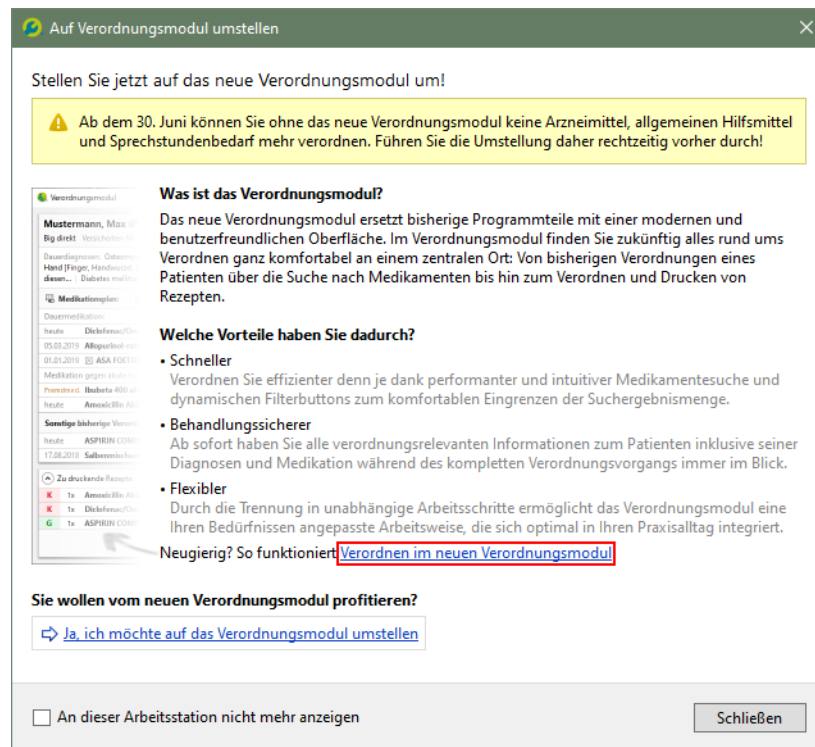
Auf Verordnungsmodul umstellen

Stellen Sie jetzt auf das neue Verordnungsmodul um!

Ab dem 30. Juni können Sie ohne das neue Verordnungsmodul keine Arzneimittel, allgemeinen Hilfsmittel und Sprechstundenbedarf mehr verordnen. Führen Sie die Umstellung daher rechtzeitig vorher durch!

Verordnungsmodul
Mustermann, Max
Big direkt
Medikationsplan
heute Diclofenac
05.03.2019 Allopurinol
01.01.2019 ASA FORTE
heute Amoxicillin
Sonstige bisherige Verordnungen
heute ASPIRIN
17.08.2018 Salbeemulsion
Zu druckende Rezepte
K 1x Amoxicillin
K 1x Diclofenac
G 1x ASPIRIN

Was ist das Verordnungsmodul?
Das neue Verordnungsmodul ersetzt bisherige Programmteile mit einer modernen und benutzerfreundlichen Oberfläche. Im Verordnungsmodul finden Sie zukünftig alles rund ums Verordnen ganz komfortabel an einem zentralen Ort: Von bisherigen Verordnungen eines Patienten über die Suche nach Medikamenten bis hin zum Verordnen und Drucken von Rezepten.

Welche Vorteile haben Sie dadurch?
• Schneller
Verordnen Sie effizienter denn je dank performanter und intuitiver Medikamentesuche und dynamischen Filterbuttons zum komfortablen Eingrenzen der Suchergebnismenge.
• Behandlungssicherer
Ab sofort haben Sie alle verordnungsrelevanten Informationen zum Patienten inklusive seiner Diagnosen und Medikation während des kompletten Verordnungsvorgangs immer im Blick.
• Flexibler
Durch die Trennung in unabhängige Arbeitsschritte ermöglicht das Verordnungsmodul eine Ihren Bedürfnissen angepasste Arbeitsweise, die sich optimal in Ihren Praxisalltag integriert.

Neugierig? So funktioniert Verordnen im neuen Verordnungsmodul

Sie wollen vom neuen Verordnungsmodul profitieren?
Ja, ich möchte auf das Verordnungsmodul umstellen

An dieser Arbeitsstation nicht mehr anzeigen
Schließen